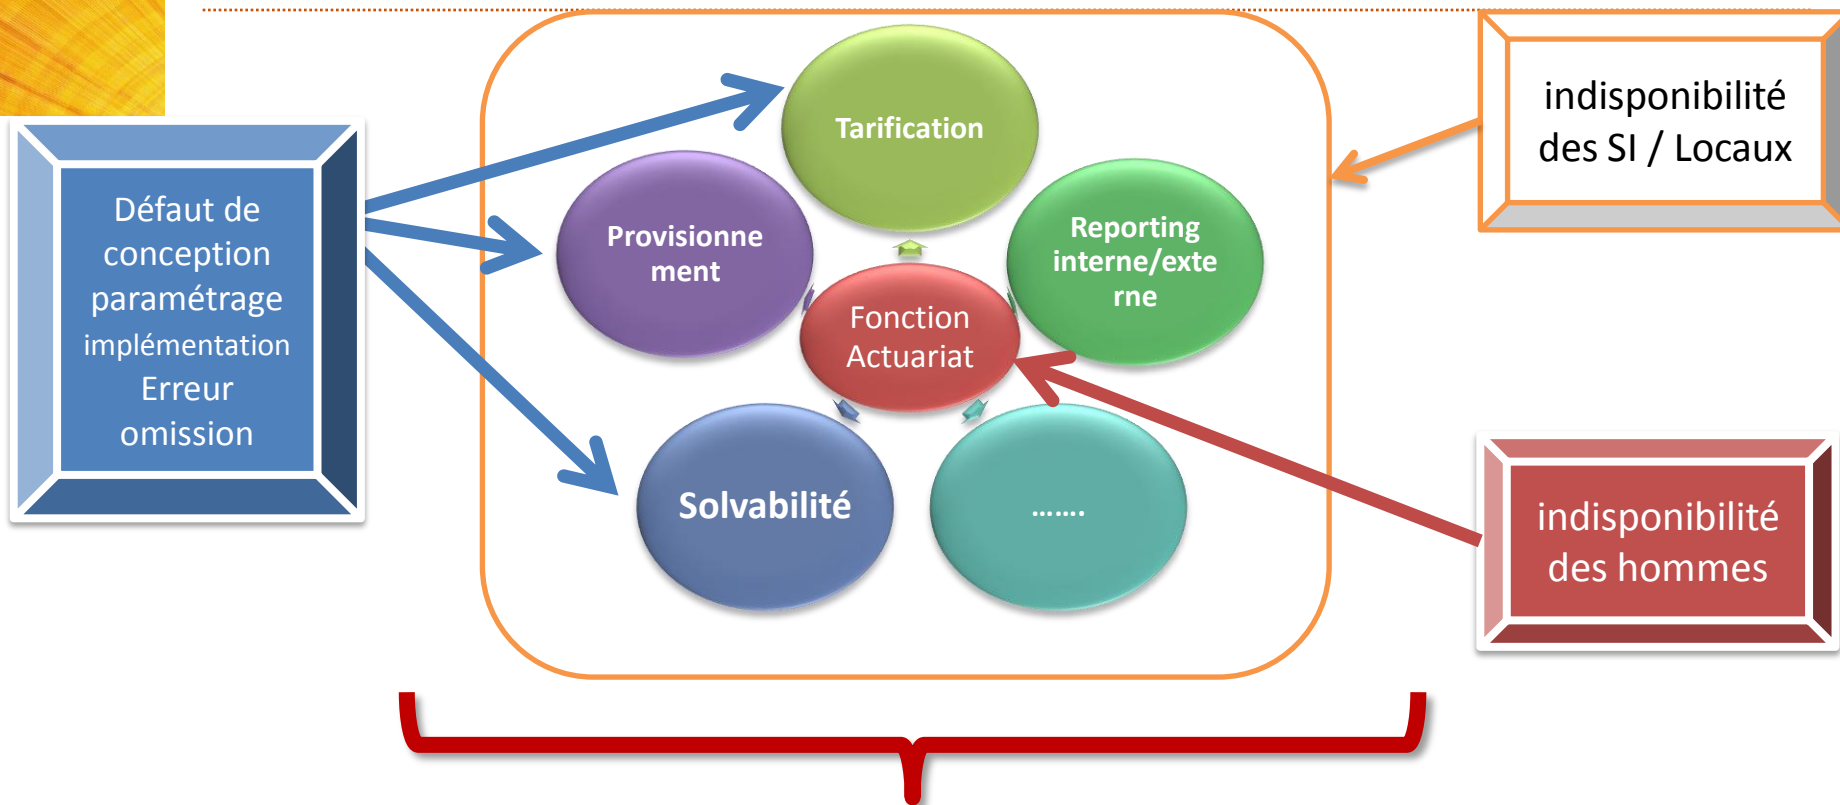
Défaut de conception paramétrage implémentation Erreur omission

Tarification

Provisionnement

Reporting interne/externe

Fonction Actuariat

Solvabilité

…….

indisponibilité des SI / Locaux

indisponibilité des hommes